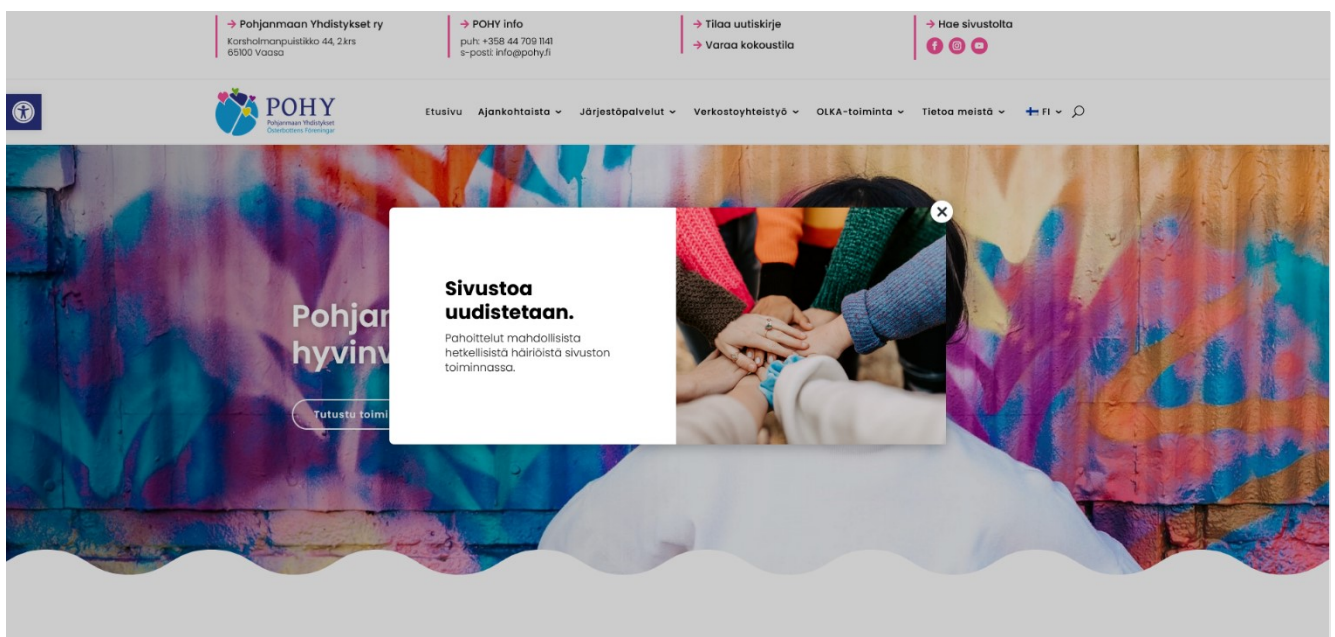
→ Pohjanmaan Yhdistykset ry
Korsholmanpuistikko 44, 2.krs
65100 Vaasa

→ POHY info
puh: +358 44 709 1141
s-posti: info@pohy.fi

→ Tilaa uutiskirje
→ Varaa kokoustila

→ Hae sivustolta

POHY
Pohjanmaan Yhdistykset
Österbottens Föreningar

Etusivu Ajankohtaista Järjestöpalvelut Verkostoyhteistyö OLKA-toiminta Tietoa meistä FI

Pohjan
hyvinv

Tutustu toimi

Sivustoa uudistetaan.

Pahoittelut mahdollisista hetkellisistä häiriöistä sivuston toiminnassa.